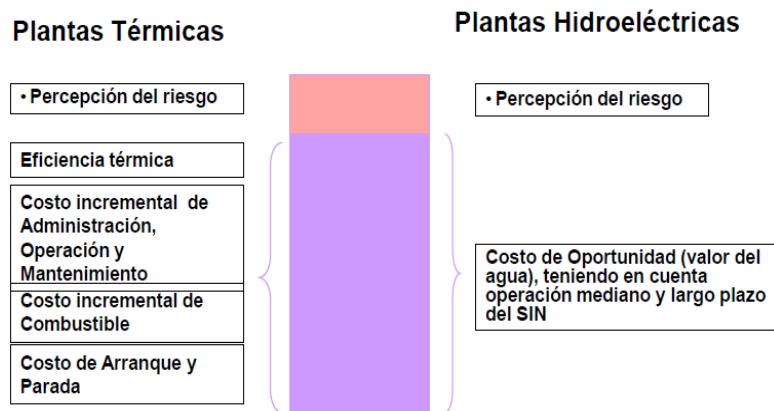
Plantas Térmicas

Plantas Hidroeléctricas

• Percepción del riesgo

Eficiencia térmica

Costo incremental de Administración, Operación y Mantenimiento

Costo incremental de Combustible

Costo de Arranque y Parada

• Percepción del riesgo

Costo de Oportunidad (valor del agua), teniendo en cuenta operación mediano y largo plazo del SIN